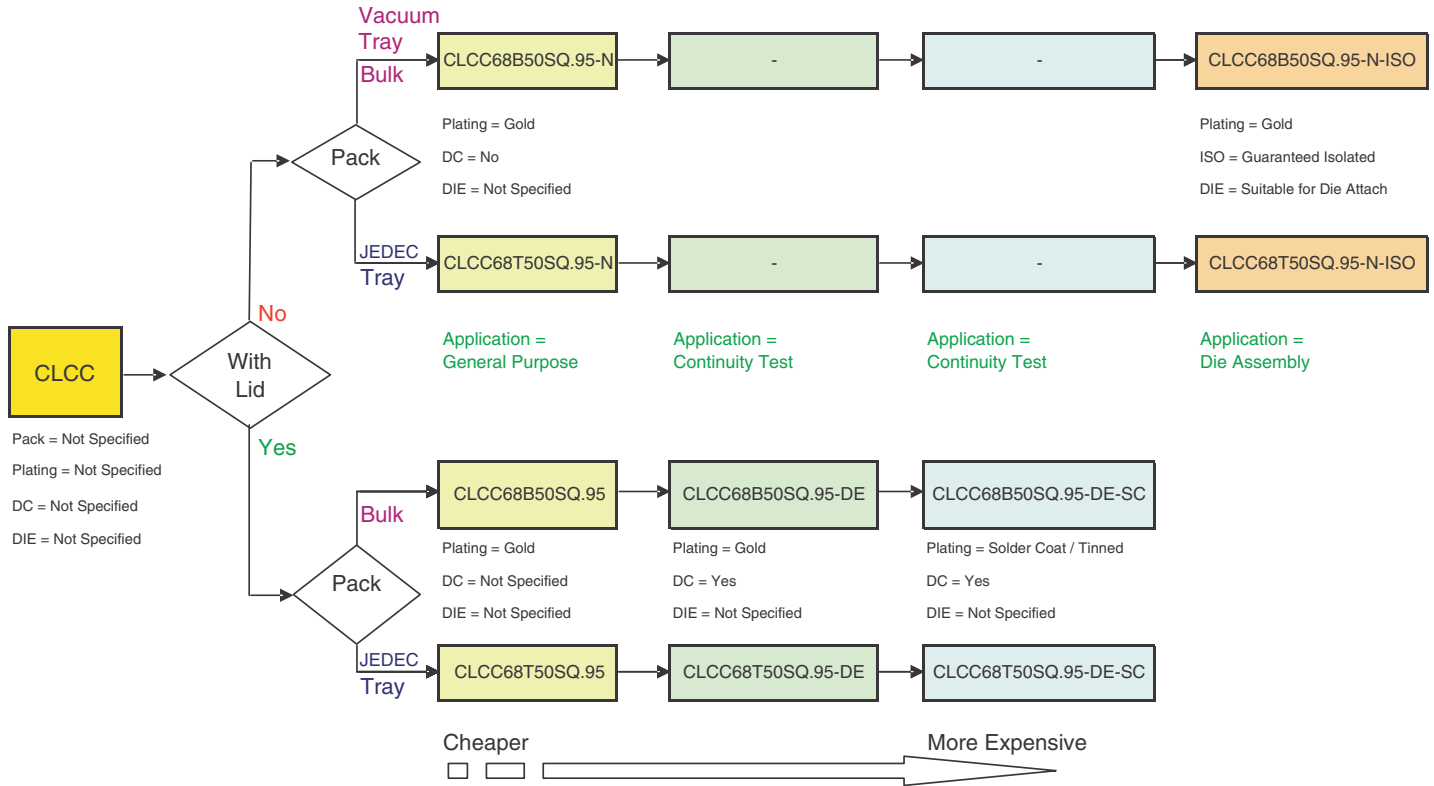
CLCC

Pack = Not Specified

Plating = Not Specified

DC = Not Specified

DIE = Not Specified

With Lid

No

Pack

Vacuum Tray

Bulk

CLCC68B50SQ.95-N

-

-

CLCC68B50SQ.95-N-ISO

Plating = Gold

DC = No

DIE = Not Specified

Plating = Gold

ISO = Guaranteed Isolated

DIE = Suitable for Die Attach

JEDEC Tray

CLCC68T50SQ.95-N

-

-

CLCC68T50SQ.95-N-ISO

Application = General Purpose

Application = Continuity Test

Application = Continuity Test

Application = Die Assembly

Yes

Pack

Bulk

CLCC68B50SQ.95

CLCC68B50SQ.95-DE

CLCC68B50SQ.95-DE-SC

Plating = Gold

DC = Not Specified

DIE = Not Specified

Plating = Gold

DC = Yes

DIE = Not Specified

Plating = Solder Coat / Tinned

DC = Yes

DIE = Not Specified

JEDEC Tray

CLCC68T50SQ.95

CLCC68T50SQ.95-DE

CLCC68T50SQ.95-DE-SC

Cheaper

More Expensive